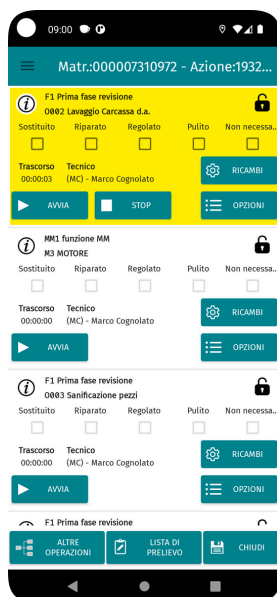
09:00

Matr.:000007310972 - Azione:1932...

F1 Prima fase revisione
0002 Lavaggio Carcassa d.a.

Sostituito Riparato Regolato Pulito Non necessa...

Trascorso Tecnico
00:00:03 (MC) - Marco Cognolato

RICAMBI

AVVIA STOP OPZIONI

MM1 funzione MM
M3 MOTORE

Sostituito Riparato Regolato Pulito Non necessa...

Trascorso Tecnico
00:00:00 (MC) - Marco Cognolato

RICAMBI

AVVIA OPZIONI

F1 Prima fase revisione
0003 Sanificazione pezzi

Sostituito Riparato Regolato Pulito Non necessa...

Trascorso Tecnico
00:00:00 (MC) - Marco Cognolato

RICAMBI

AVVIA OPZIONI

F1 Prima fase revisione

ALTRE OPERAZIONI

LISTA DI PRELIEVO

CHIUDI